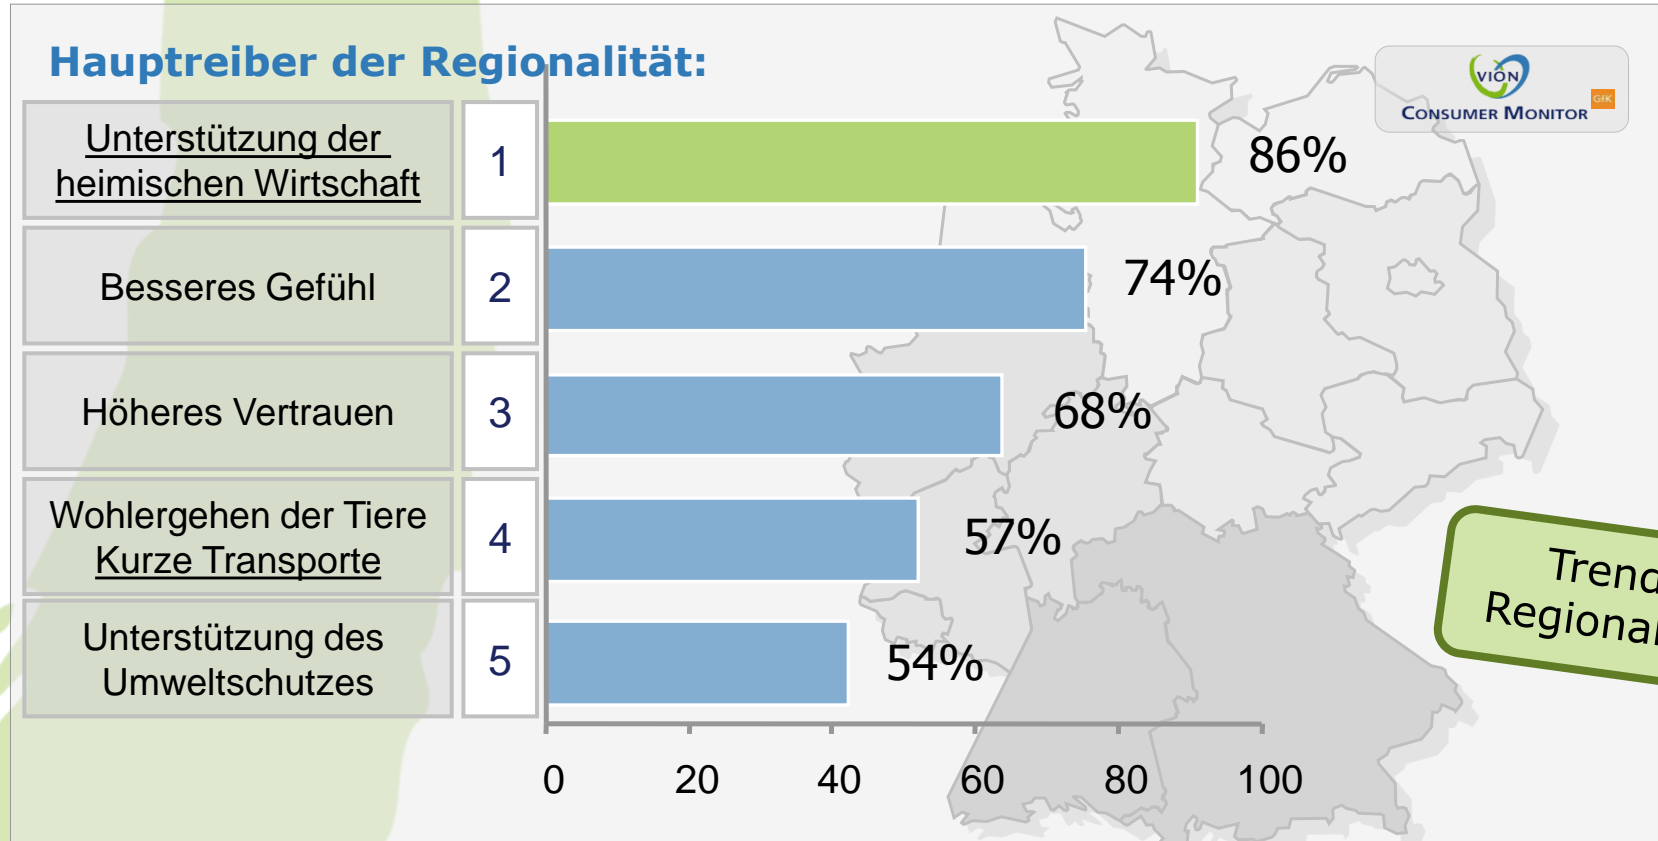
Hauptreiber der Regionalität:

VION CONSUMER MONITOR GfK

| | | |
|---|---|---|
| Unterstützung der heimischen Wirtschaft | 1 | 86% |
| Besseres Gefühl | 2 | 74% |
| Höheres Vertrauen | 3 | 68% |
| Wohlergehen der Tiere Kurze Transporte | 4 | 57% |
| Unterstützung des Umweltschutzes | 5 | 54% |

0 20 40 60 80 100

Trend Regional